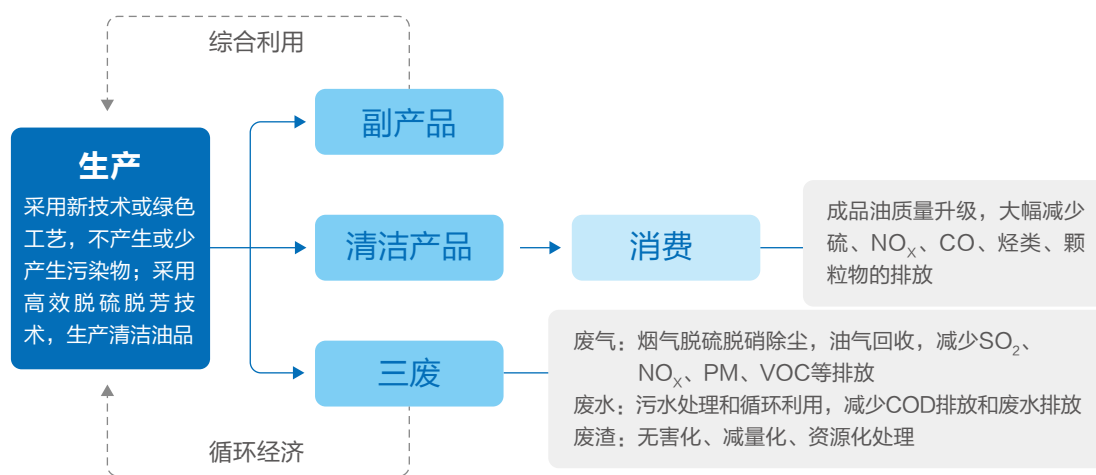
综合利用

生产

采用新技术或绿色工艺，不产生或少产生污染物；采用高效脱硫脱芳技术，生产清洁油品

副产品

清洁产品

三废

消费

成品油质量升级，大幅减少硫、$NO_X$、CO、烃类、颗粒物的排放

废气：烟气脱硫脱硝除尘，油气回收，减少$SO_2$、$NO_X$、PM、VOC等排放
废水：污水处理和循环利用，减少COD排放和废水排放
废渣：无害化、减量化、资源化处理

循环经济